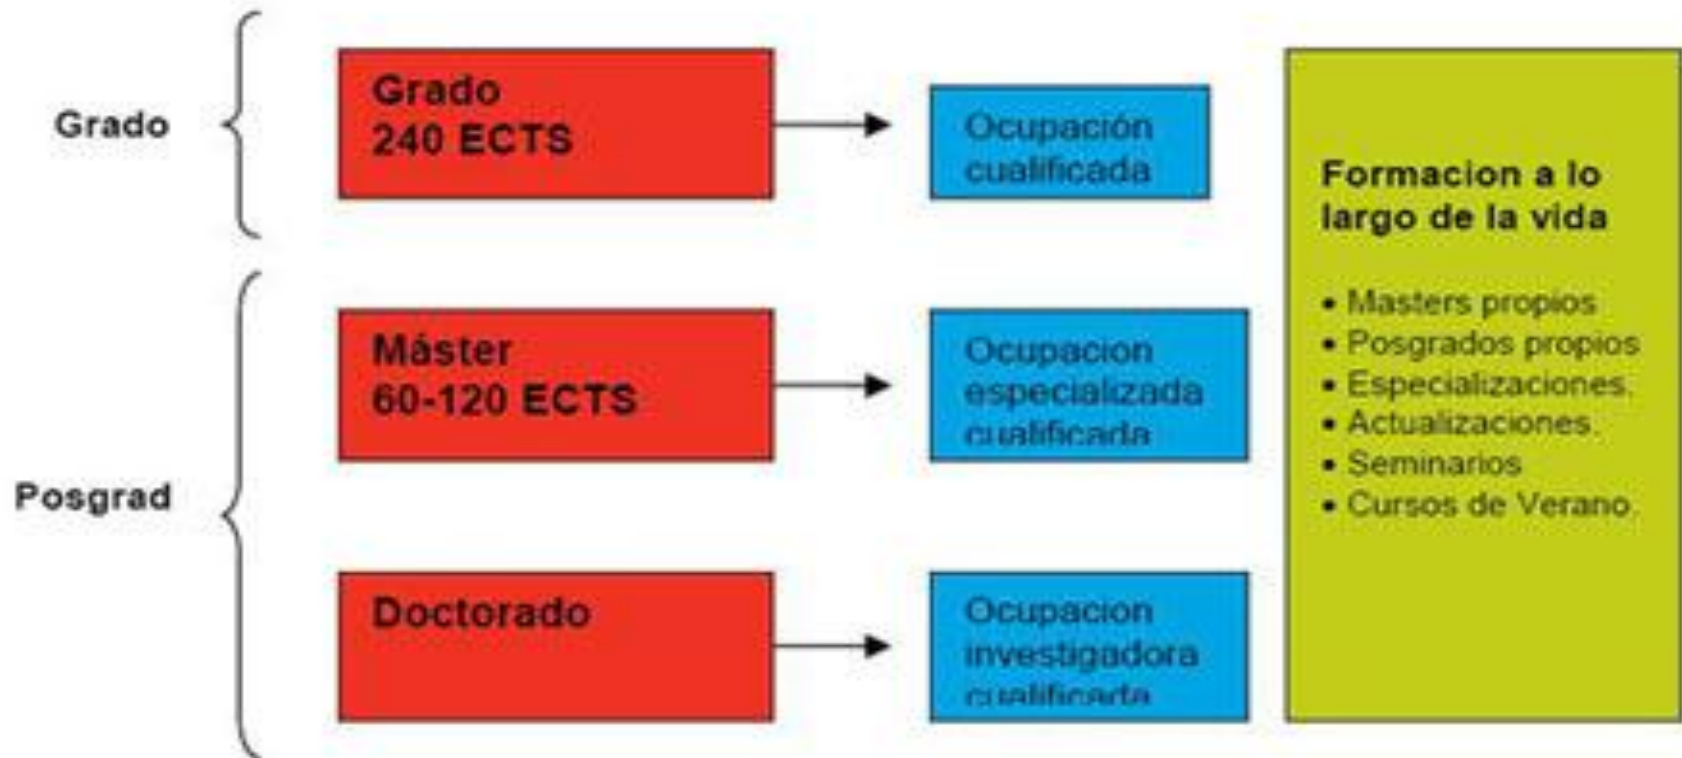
Grado

Grado
240 ECTS

Ocupación cualificada

Posgrad

Máster
60-120 ECTS

Ocupacion especializada cualificada

Doctorado

Ocupacion investigadora cualificada

Formacion a lo largo de la vida

- Masters propios
- Posgrados propios
- Especializaciones.
- Actualizaciones.
- Seminarios
- Cursos de Verano.